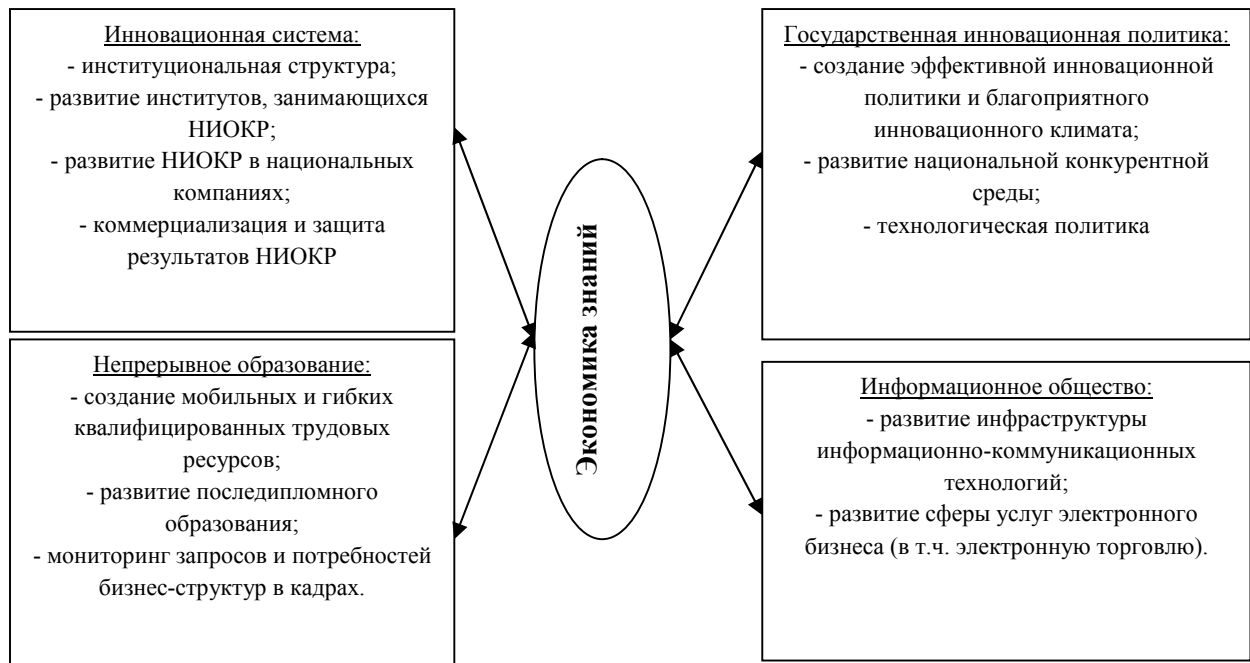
Инновационная система:
- институциональная структура;
- развитие институтов, занимающихся НИОКР;
- развитие НИОКР в национальных компаниях;
- коммерциализация и защита результатов НИОКР

Государственная инновационная политика:
- создание эффективной инновационной политики и благоприятного инновационного климата;
- развитие национальной конкурентной среды;
- технологическая политика

Экономика знаний

Непрерывное образование:
- создание мобильных и гибких квалифицированных трудовых ресурсов;
- развитие последипломного образования;
- мониторинг запросов и потребностей бизнес-структур в кадрах.

Информационное общество:
- развитие инфраструктуры информационно-коммуникационных технологий;
- развитие сферы услуг электронного бизнеса (в т.ч. электронную торговлю).